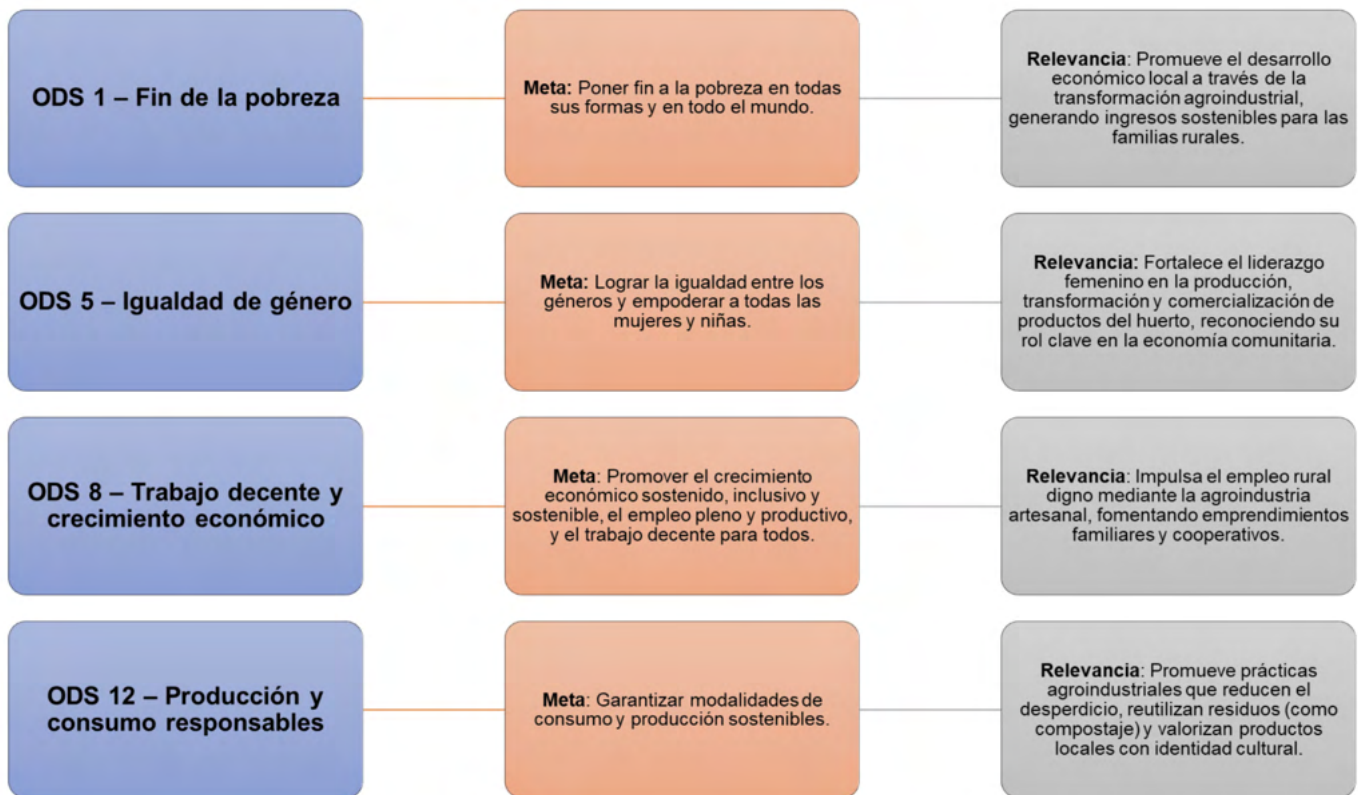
ODS 1 – Fin de la pobreza

Meta: Poner fin a la pobreza en todas sus formas y en todo el mundo.

Relevancia: Promueve el desarrollo económico local a través de la transformación agroindustrial, generando ingresos sostenibles para las familias rurales.

ODS 5 – Igualdad de género

Meta: Lograr la igualdad entre los géneros y empoderar a todas las mujeres y niñas.

Relevancia: Fortalece el liderazgo femenino en la producción, transformación y comercialización de productos del huerto, reconociendo su rol clave en la economía comunitaria.

ODS 8 – Trabajo decente y crecimiento económico

Meta: Promover el crecimiento económico sostenido, inclusivo y sostenible, el empleo pleno y productivo, y el trabajo decente para todos.

Relevancia: Impulsa el empleo rural digno mediante la agroindustria artesanal, fomentando emprendimientos familiares y cooperativos.

ODS 12 – Producción y consumo responsables

Meta: Garantizar modalidades de consumo y producción sostenibles.

Relevancia: Promueve prácticas agroindustriales que reducen el desperdicio, reutilizan residuos (como compostaje) y valorizan productos locales con identidad cultural.